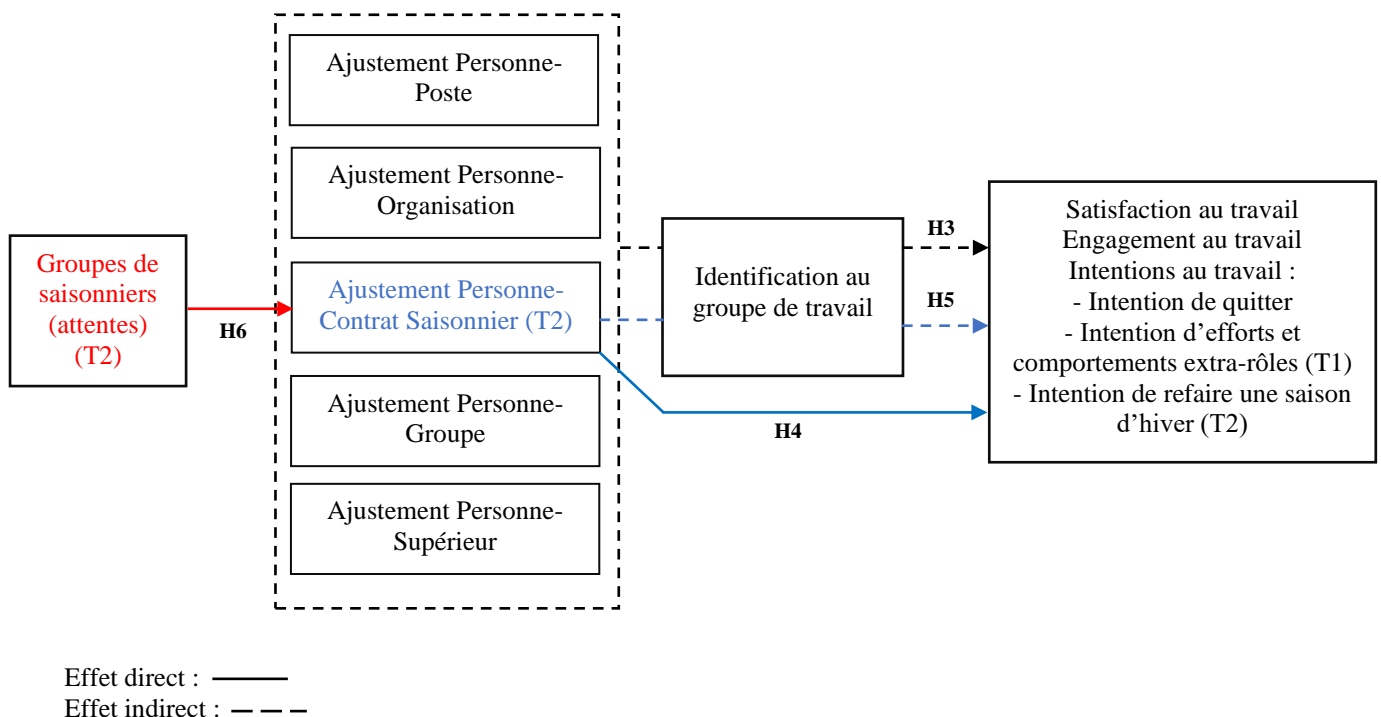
Groupes de saisonniers (attentes) (T2)

H6

Ajustement Personne-Poste

Ajustement Personne-Organisation

Ajustement Personne-Contrat Saisonnier (T2)

Ajustement Personne-Groupe

Ajustement Personne-Supérieur

Identification au groupe de travail

H3

H5

H4

Satisfaction au travail
Engagement au travail
Intentions au travail :
- Intention de quitter
- Intention d'efforts et comportements extra-rôles (T1)
- Intention de refaire une saison d'hiver (T2)

Effet direct :
Effet indirect :